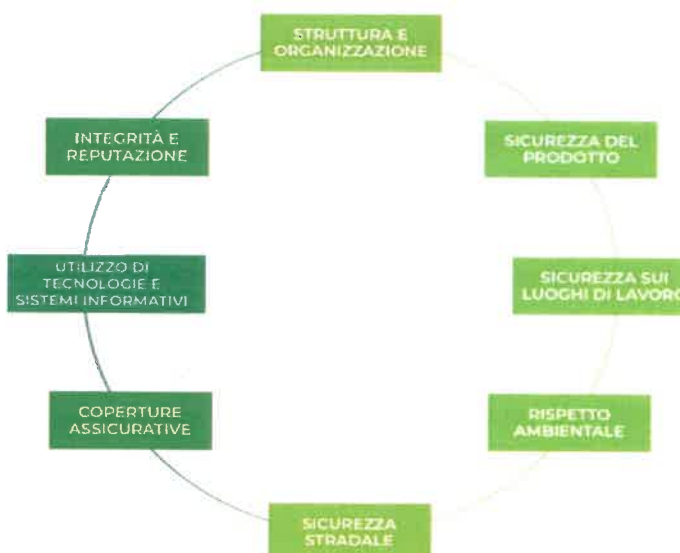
STRUTTURA E ORGANIZZAZIONE

SICUREZZA DEL PRODOTTO

SICUREZZA SUI LUOGHI DI LAVORO

RISPETTO AMBIENTALE

SICUREZZA STRADALE

COPERTURE ASSICURATIVE

UTILIZZO DI TECNOLOGIE E SISTEMI INFORMATIVI

INTEGRITÀ E REPUTAZIONE